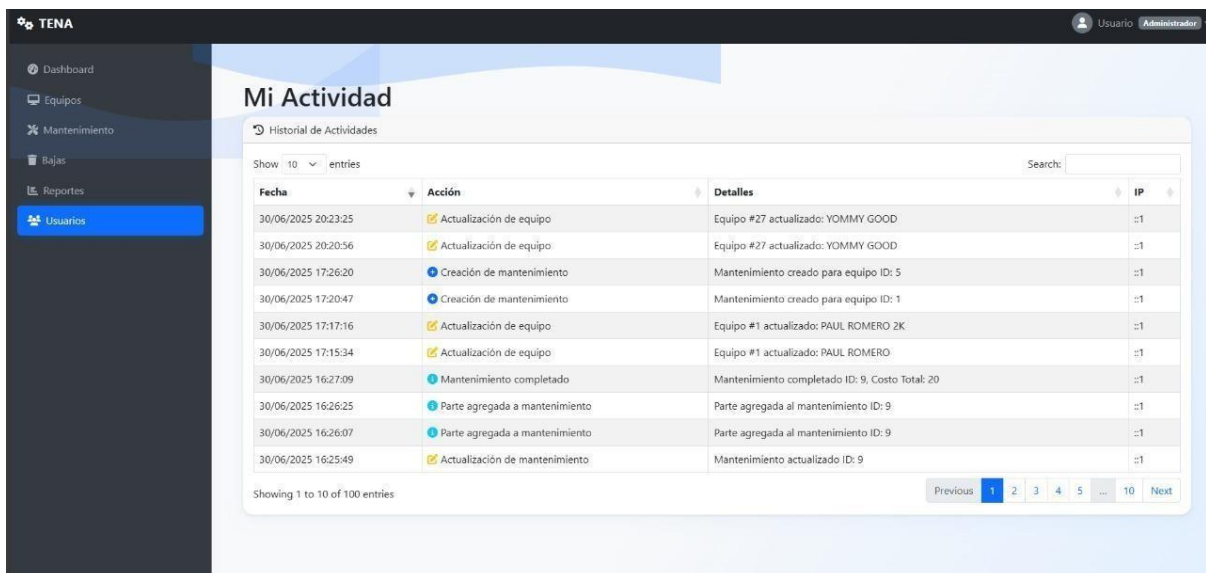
TENA

Usuario Administrador

Dashboard
Equipos
Mantenimiento
Bajas
Reportes
Usuarios

Mi Actividad

Historial de Actividades

Show 10 entries

Search:

| Fecha | Acción | Detalles | IP |
|---|---|---|---|
| 30/06/2025 20:23:25 | Actualización de equipo | Equipo #27 actualizado: YOMMY GOOD | ::1 |
| 30/06/2025 20:20:56 | Actualización de equipo | Equipo #27 actualizado: YOMMY GOOD | ::1 |
| 30/06/2025 17:26:20 | Creación de mantenimiento | Mantenimiento creado para equipo ID: 5 | ::1 |
| 30/06/2025 17:20:47 | Creación de mantenimiento | Mantenimiento creado para equipo ID: 1 | ::1 |
| 30/06/2025 17:17:16 | Actualización de equipo | Equipo #1 actualizado: PAUL ROMERO 2K | ::1 |
| 30/06/2025 17:15:34 | Actualización de equipo | Equipo #1 actualizado: PAUL ROMERO | ::1 |
| 30/06/2025 16:27:09 | Mantenimiento completado | Mantenimiento completado ID: 9, Costo Total: 20 | ::1 |
| 30/06/2025 16:26:25 | Parte agregada a mantenimiento | Parte agregada al mantenimiento ID: 9 | ::1 |
| 30/06/2025 16:26:07 | Parte agregada a mantenimiento | Parte agregada al mantenimiento ID: 9 | ::1 |
| 30/06/2025 16:25:49 | Actualización de mantenimiento | Mantenimiento actualizado ID: 9 | ::1 |

Showing 1 to 10 of 100 entries

Previous 1 2 3 4 5 ... 10 Next